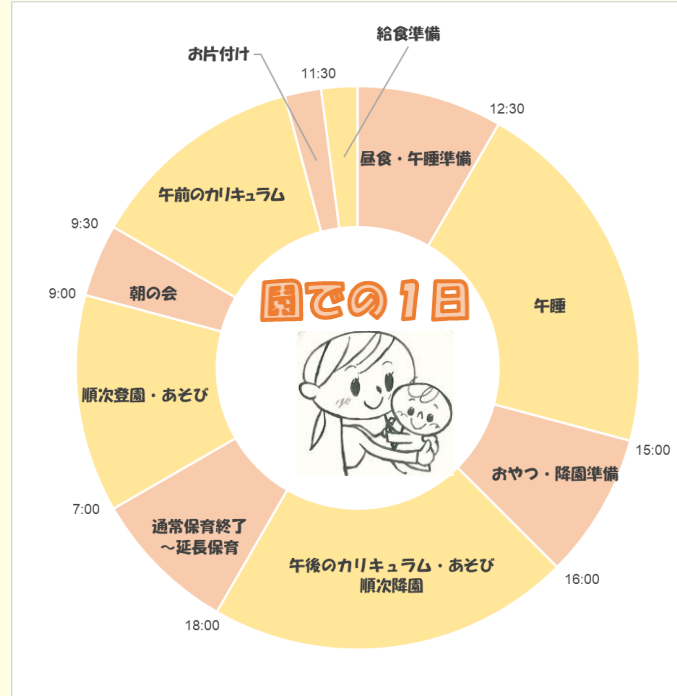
お片付け
給食準備
11:30
12:30
昼食・午睡準備
午前のカリキュラム
9:30
朝の会
9:00
園での1日
午睡
順次登園・あそび
15:00
おやつ・降園準備
7:00
通常保育終了
～延長保育
午後のカリキュラム・あそび
順次降園
16:00
18:00